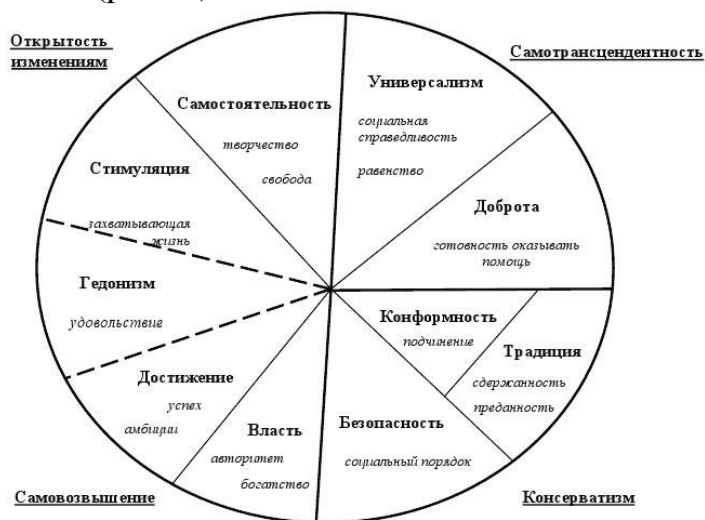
Открытость изменениям

Самотрансцендентность

Самостоятельность

творчество

свобода

Универсализм

социальная справедливость

равенство

Доброта

готовность оказывать помощь

Стимуляция

захватывающая жизнь

Гедонизм

удовольствие

Конформность

подчинение

Традиция

сдержанность

преданность

Достижение

успех

амбиции

Власть

авторитет

богатство

Безопасность

социальный порядок

Самовозвышение

Консерватизм